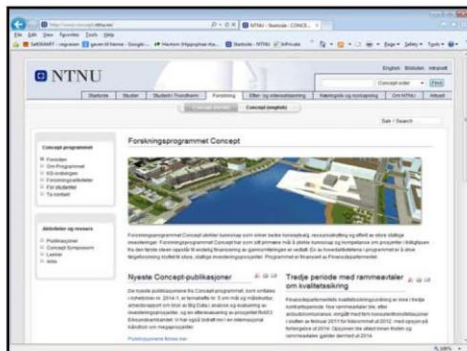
NTNU - Startside - CONCE...
File Edit View Favorites Tools Help

NTNU

English Biblioteket Intranett

Startside Studier Student i Trondheim Forskning Etter- og videreutdanning Næringsliv og nyskaping Om NTNU Ansatt

Concept (norsk) Concept (english)

Concept-programmet

Forsiden
Om Programmet
Kunnskap
Forskningsaktiviteter
For studenter
Ta kontakt

Aktiviteter og ressurser

Publikasjoner
Concept Symposium
Lenker
Arkiv

Forskningsprogrammet Concept

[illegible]

Nyeste Concept-publikasjoner

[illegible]

Tredje periode med rammeavtaler om kvalitetssikring

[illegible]